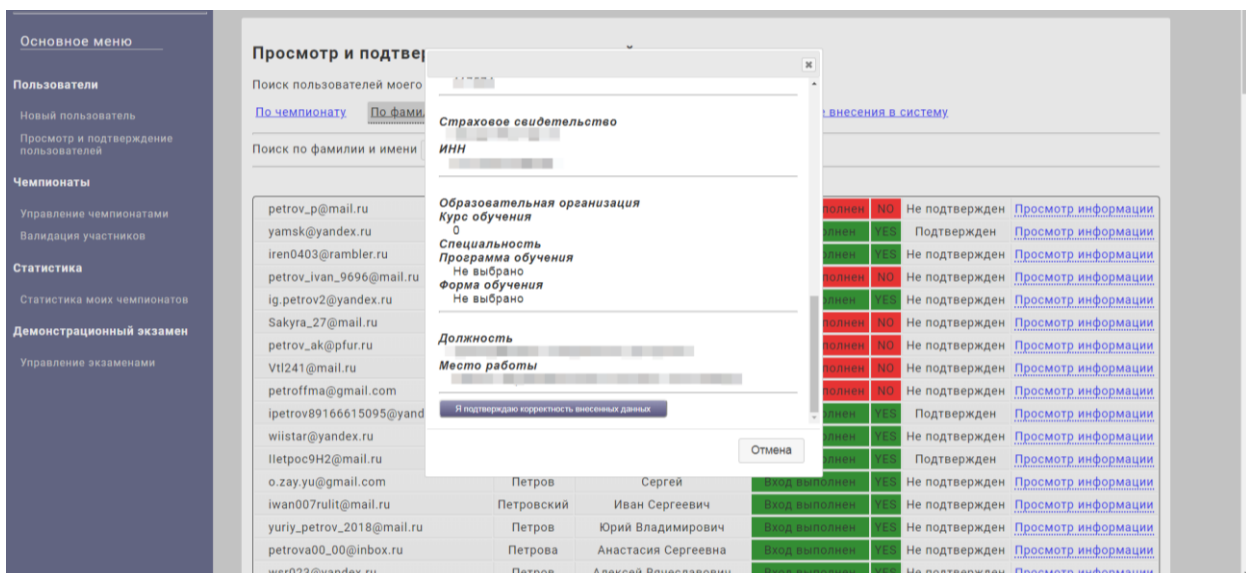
Основное меню

Пользователи
Новый пользователь
Просмотр и подтверждение пользователей

Чемпионаты
Управление чемпионатами
Валидация участников

Статистика
Статистика моих чемпионатов

Демонстрационный экзамен
Управление экзаменами

Просмотр и подтвер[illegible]

Поиск пользователей моего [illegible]

По чемпионату По фами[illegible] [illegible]е внесения в систему

Поиск по фамилии и имени

Страховое свидетельство
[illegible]
ИНН
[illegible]

Образовательная организация
Курс обучения
0
Специальность
Программа обучения
Не выбрано
Форма обучения
Не выбрано

Должность
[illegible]
Место работы
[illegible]

Я подтверждаю корректность внесенных данных

Отмена

| | | | | | | |
|---|---|---|---|---|---|---|
| petrov_p@mail.ru | | | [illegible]олнен | NO | Не подтвержден | Просмотр информации |
| yamsk@yandex.ru | | | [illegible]олнен | YES | Подтвержден | Просмотр информации |
| iren0403@rambler.ru | | | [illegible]олнен | YES | Не подтвержден | Просмотр информации |
| petrov_ivan_9696@mail.ru | | | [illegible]олнен | NO | Не подтвержден | Просмотр информации |
| ig.petrov2@yandex.ru | | | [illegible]лнен | YES | Не подтвержден | Просмотр информации |
| Sakyra_27@mail.ru | | | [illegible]олнен | NO | Не подтвержден | Просмотр информации |
| petrov_ak@pfur.ru | | | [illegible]олнен | NO | Не подтвержден | Просмотр информации |
| Vtl241@mail.ru | | | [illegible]олнен | NO | Не подтвержден | Просмотр информации |
| petroffma@gmail.com | | | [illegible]олнен | NO | Не подтвержден | Просмотр информации |
| ipetrov89166615095@yand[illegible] | | | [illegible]лнен | YES | Подтвержден | Просмотр информации |
| wiistar@yandex.ru | | | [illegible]лнен | YES | Не подтвержден | Просмотр информации |
| Iletpoc9H2@mail.ru | | | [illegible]лнен | YES | Подтвержден | Просмотр информации |
| o.zay.yu@gmail.com | Петров | Сергей | Вход выполнен | YES | Не подтвержден | Просмотр информации |
| iwan007rulit@mail.ru | Петровский | Иван Сергеевич | Вход выполнен | YES | Не подтвержден | Просмотр информации |
| yuriy_petrov_2018@mail.ru | Петров | Юрий Владимирович | Вход выполнен | YES | Не подтвержден | Просмотр информации |
| petrova00_00@inbox.ru | Петрова | Анастасия Сергеевна | Вход выполнен | YES | Не подтвержден | Просмотр информации |
| wsr023@yandex.ru | Петров | Алексей Вячеславович | Вход выполнен | YES | Не подтвержден | Просмотр информации |